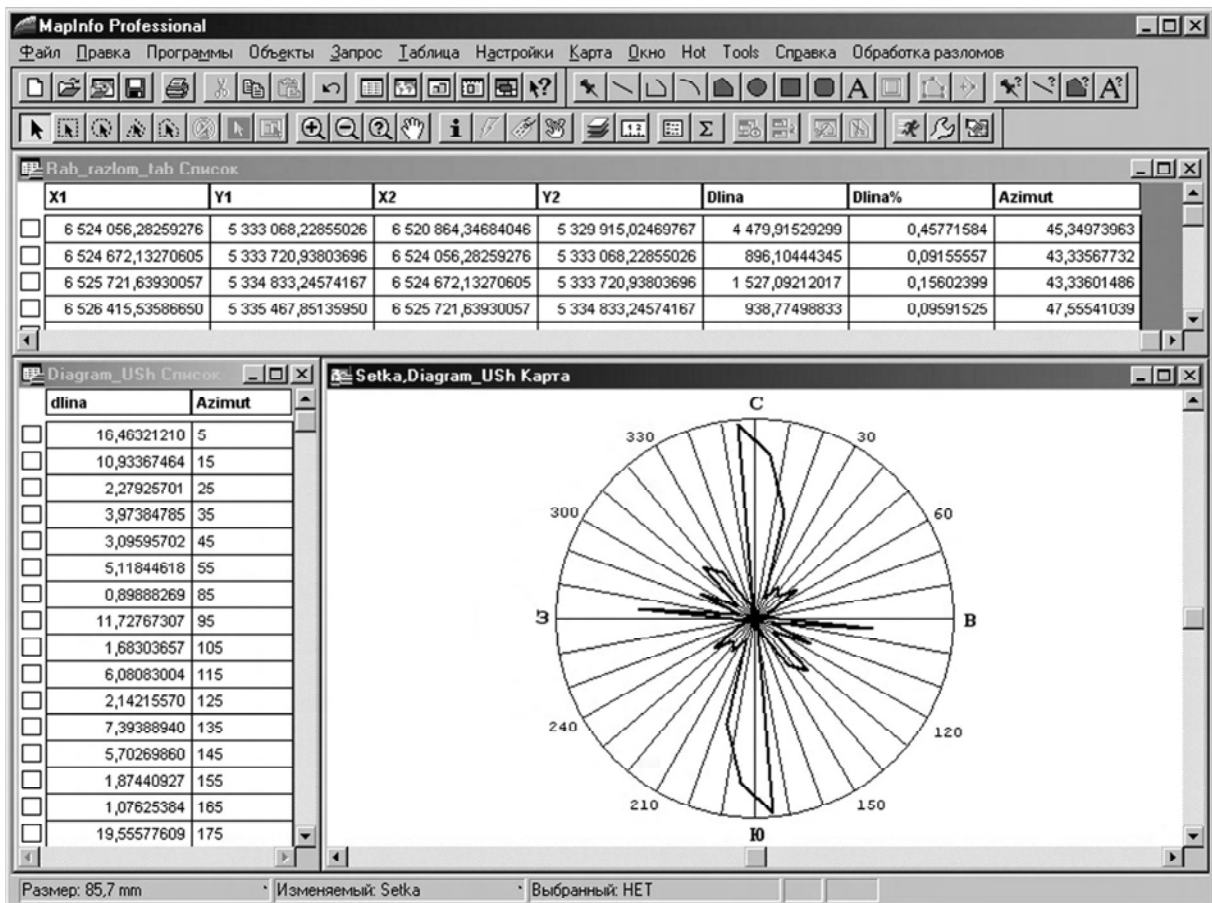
MapInfo Professional

Файл Правка Программы Объекты Запрос Таблица Настройки Карта Окно Hot Tools Справка Обработка разломов

Rab_razlom_tab Список

| X1 | Y1 | X2 | Y2 | Dlina | Dlina% | Azimut |
|---|---|---|---|---|---|---|
| 6 524 056,28259276 | 5 333 068,22855026 | 6 520 864,34684046 | 5 329 915,02469767 | 4 479,91529299 | 0,45771584 | 45,34973963 |
| 6 524 672,13270605 | 5 333 720,93803696 | 6 524 056,28259276 | 5 333 068,22855026 | 896,10444345 | 0,09155557 | 43,33567732 |
| 6 525 721,63930057 | 5 334 833,24574167 | 6 524 672,13270605 | 5 333 720,93803696 | 1 527,09212017 | 0,15602399 | 43,33601486 |
| 6 526 415,53586650 | 5 335 467,85135950 | 6 525 721,63930057 | 5 334 833,24574167 | 938,77498833 | 0,09591525 | 47,55541039 |

Diagram_USh Список

| dlina | Azimut |
|---|---|
| 16,46321210 | 5 |
| 10,93367464 | 15 |
| 2,27925701 | 25 |
| 3,97384785 | 35 |
| 3,09595702 | 45 |
| 5,11844618 | 55 |
| 0,89888269 | 85 |
| 11,72767307 | 95 |
| 1,68303657 | 105 |
| 6,08083004 | 115 |
| 2,14215570 | 125 |
| 7,39388940 | 135 |
| 5,70269860 | 145 |
| 1,87440927 | 155 |
| 1,07625384 | 165 |
| 19,55577609 | 175 |

Setka,Diagram_USh Карта

С
330
30
300
60
З
В
240
120
210
150
Ю

Размер: 85,7 mm
Изменяемый: Setka
Выбранный: НЕТ